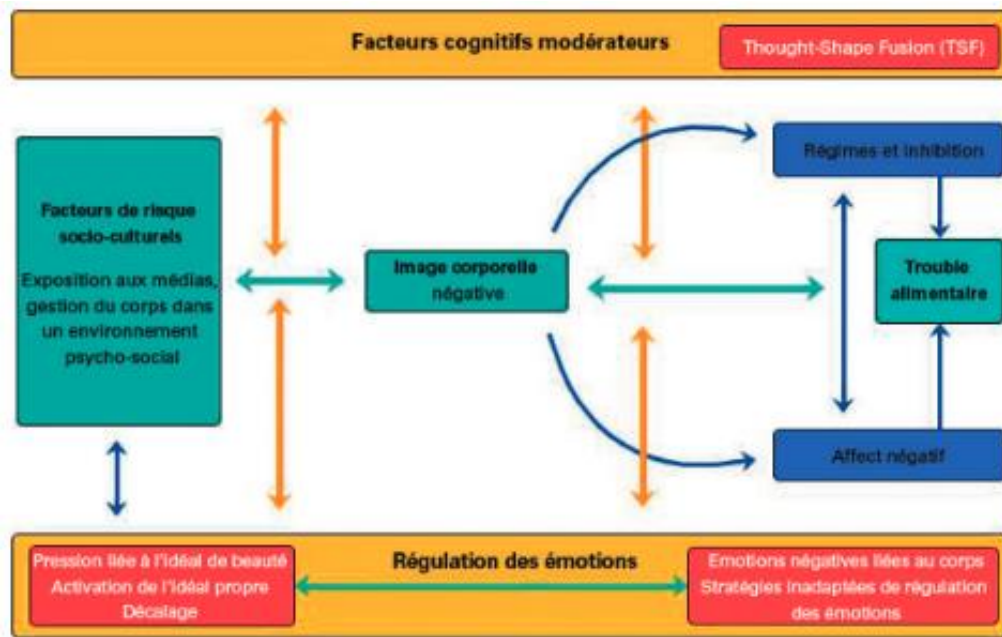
Facteurs cognitifs modérateurs

Thought-Shape Fusion (TSF)

Facteurs de risque socio-culturels

Exposition aux médias, gestion du corps dans un environnement psycho-social

Image corporelle négative

Régimes et inhibition

Trouble alimentaire

Affect négatif

Pression liée à l'idéal de beauté
Activation de l'idéal propre
Décalage

Régulation des émotions

Emotions négatives liées au corps
Stratégies inadaptées de régulation des émotions